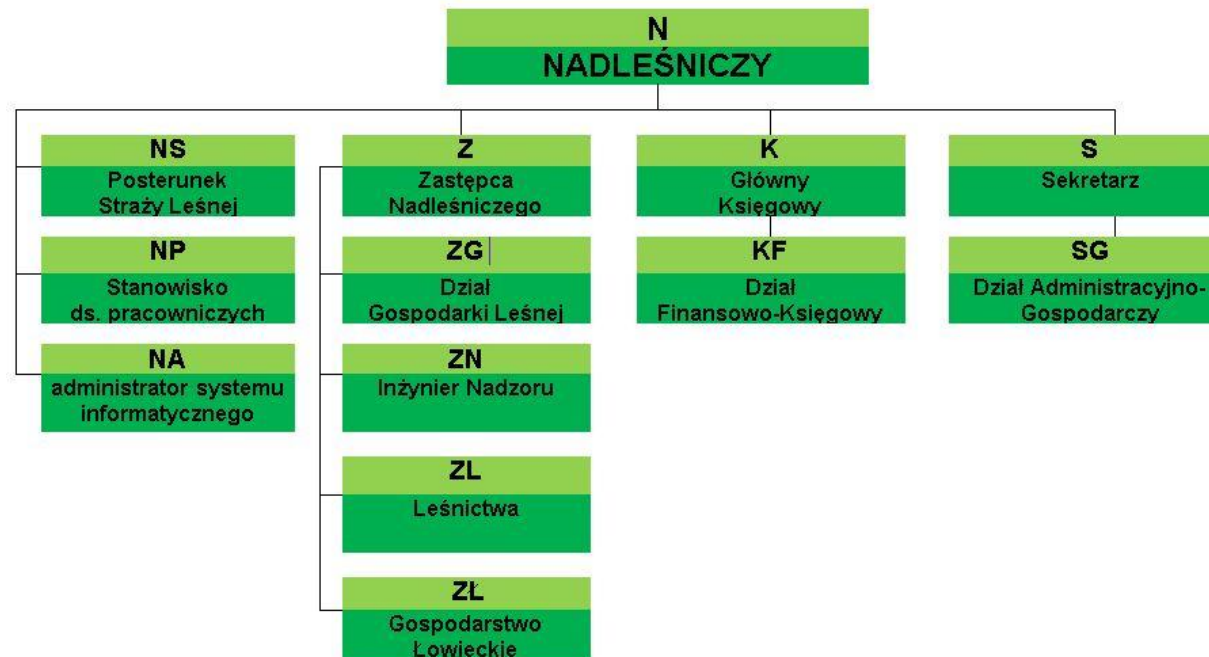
N
NADLEŚNICZY

NS
Posterunek Straży Leśnej

NP
Stanowisko ds. pracowniczych

NA
administrator systemu informatycznego

Z
Zastępca Nadleśniczego

ZG
Dział Gospodarki Leśnej

ZN
Inżynier Nadzoru

ZL
Leśnictwa

ZŁ
Gospodarstwo Łowieckie

K
Główny Księgowy

KF
Dział Finansowo-Księgowy

S
Sekretarz

SG
Dział Administracyjno-Gospodarczy